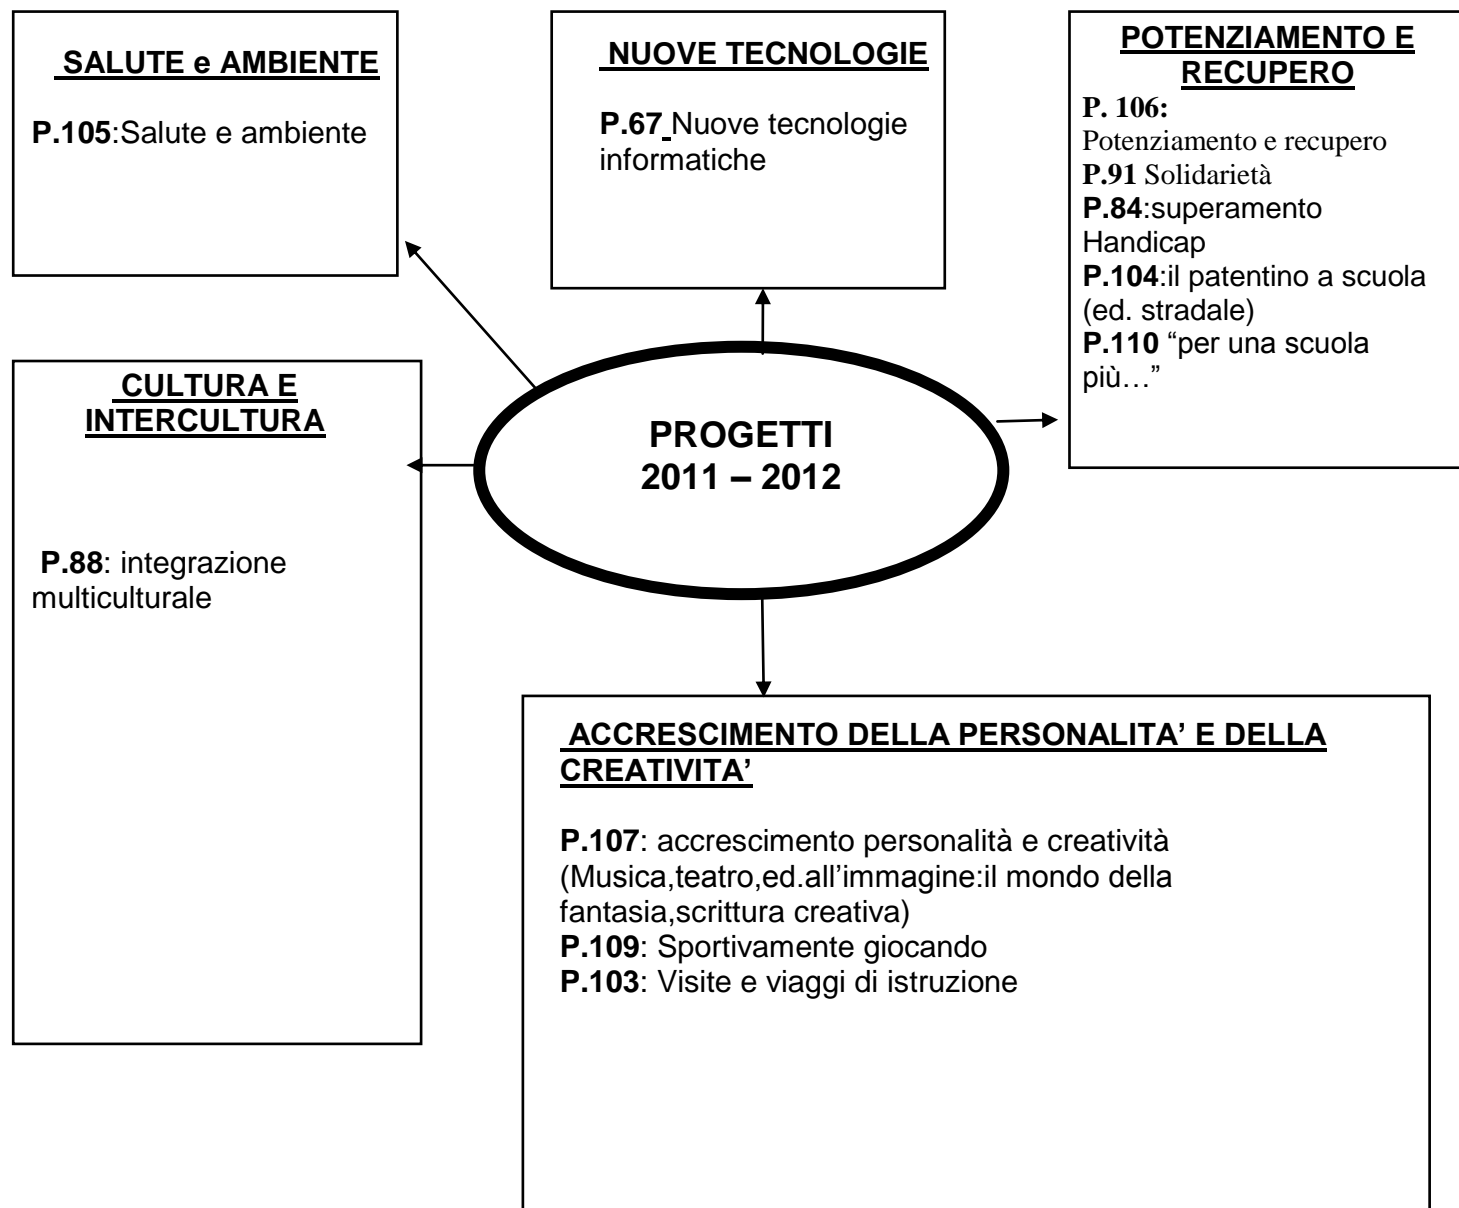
SALUTE e AMBIENTE

P.105:Salute e ambiente

NUOVE TECNOLOGIE

P.67 Nuove tecnologie informatiche

POTENZIAMENTO E RECUPERO

P. 106:
Potenziamento e recupero
P.91 Solidarietà
P.84:superamento Handicap
P.104:il patentino a scuola (ed. stradale)
P.110 “per una scuola più…”

CULTURA E INTERCULTURA

P.88: integrazione multiculturale

PROGETTI
2011 – 2012

ACCRESCIMENTO DELLA PERSONALITA’ E DELLA CREATIVITA’

P.107: accrescimento personalità e creatività (Musica,teatro,ed.all’immagine:il mondo della fantasia,scrittura creativa)
P.109: Sportivamente giocando
P.103: Visite e viaggi di istruzione